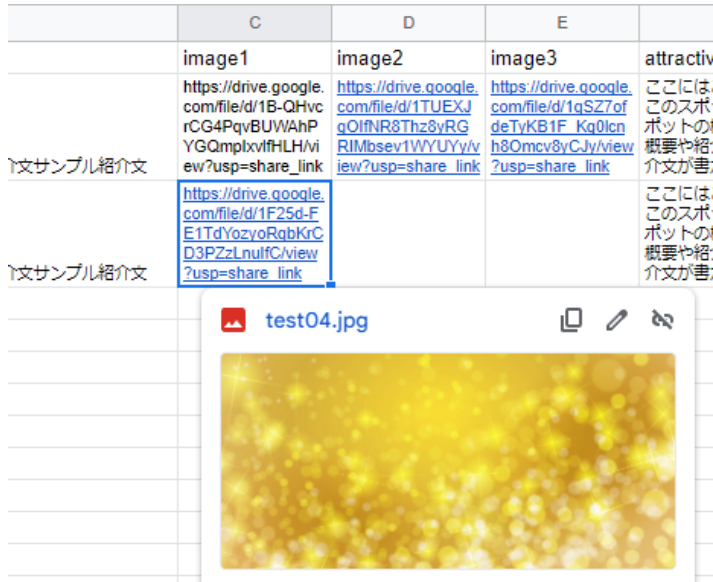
| | C | D | E | |
|---|---|---|---|---|
| | image1 | image2 | image3 | attractiv |
| 介文サンプル紹介文 | https://drive.google.com/file/d/1B-QHvcrCG4PqvBUWAhPYGQmplxvlfHLH/view?usp=share_link | https://drive.google.com/file/d/1TUEXJgOIfNR8Thz8yRGRIMbsev1WYUYy/view?usp=share_link | https://drive.google.com/file/d/1qSZ7ofdeTyKB1F_Kg0lcnh8Omcv8yCJy/view?usp=share_link | ここには このスポ ポットの 概要や紹 介文が書 |
| 介文サンプル紹介文 | https://drive.google.com/file/d/1F25d-FE1TdYozyoRgbKrCD3PZzLnulfC/view?usp=share_link | | | ここには このスポ ポットの 概要や紹 介文が書 |

test04.jpg